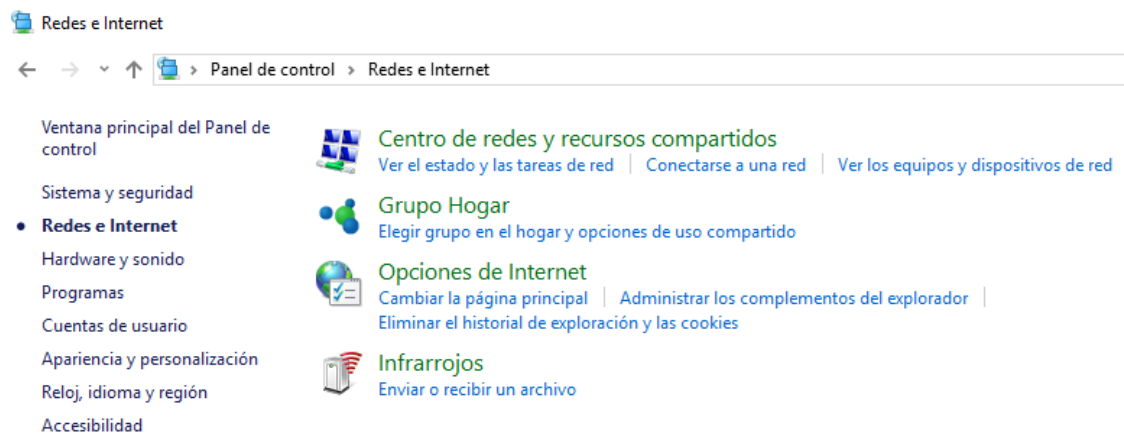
Redes e Internet

Panel de control > Redes e Internet

Ventana principal del Panel de control

Sistema y seguridad

Redes e Internet

Hardware y sonido

Programas

Cuentas de usuario

Apariencia y personalización

Reloj, idioma y región

Accesibilidad

Centro de redes y recursos compartidos
Ver el estado y las tareas de red | Conectarse a una red | Ver los equipos y dispositivos de red

Grupo Hogar
Elegir grupo en el hogar y opciones de uso compartido

Opciones de Internet
Cambiar la página principal | Administrar los complementos del explorador | Eliminar el historial de exploración y las cookies

Infrarrojos
Enviar o recibir un archivo